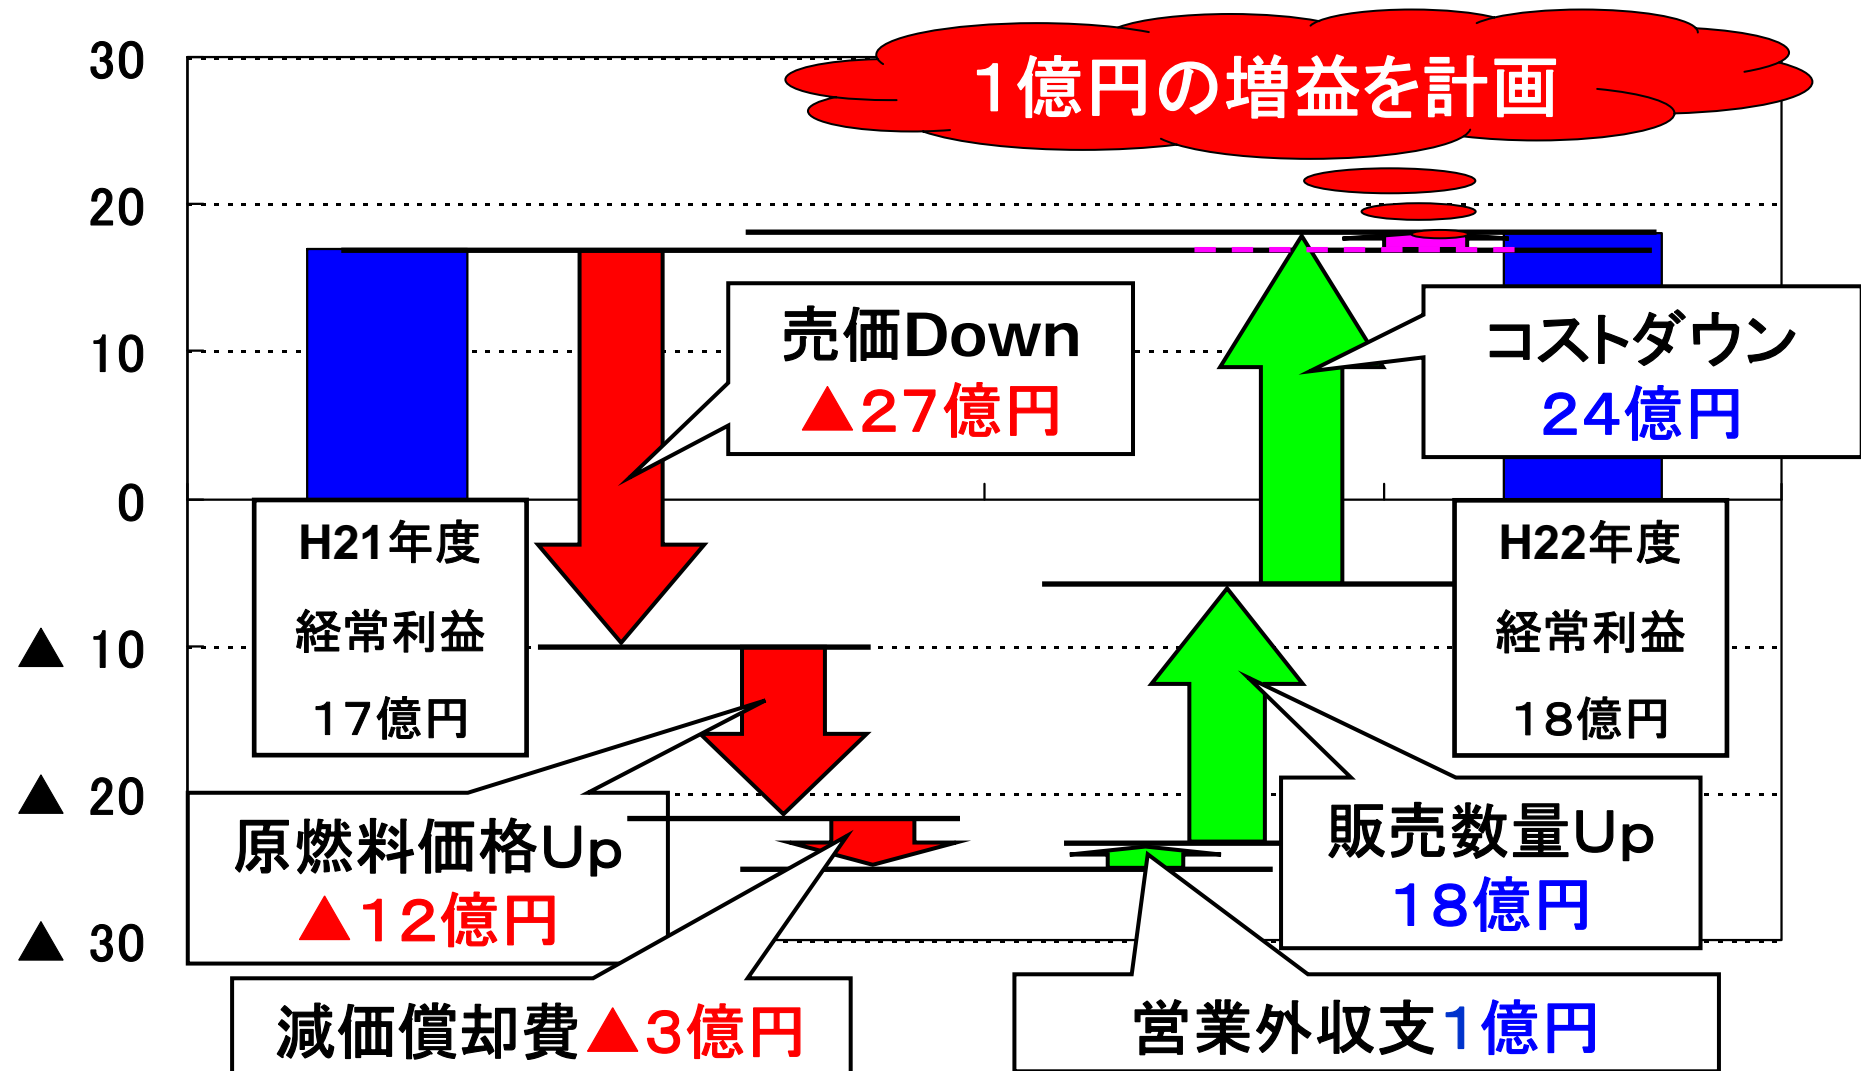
1億円の増益を計画

30
20
10
0
▲ 10
▲ 20
▲ 30

売価Down
▲27億円

コストダウン
24億円

H21年度
経常利益
17億円

H22年度
経常利益
18億円

原燃料価格Up
▲12億円

販売数量Up
18億円

減価償却費▲3億円

営業外収支1億円